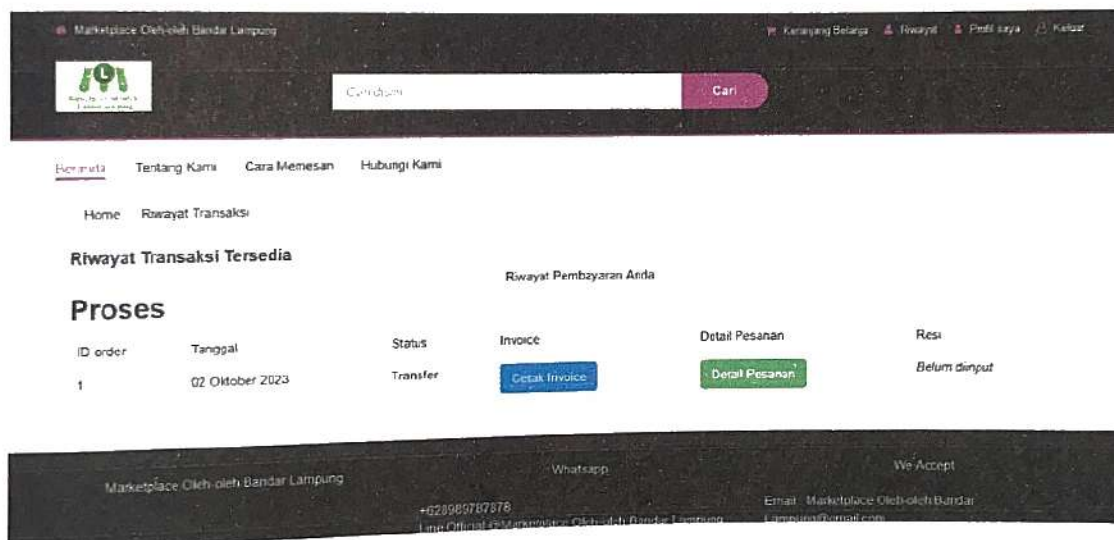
Marketplace Oleh-oleh Bandar Lampung

Keranjang Belanja Riwayat Profil saya Keluar

Cari disini

Cari

Beranda Tentang Kami Cara Memesan Hubungi Kami

Home Riwayat Transaksi

Riwayat Transaksi Tersedia

Riwayat Pembayaran Anda

Proses

| ID order | Tanggal | Status | Invoice | Detail Pesanan | Resi |
|---|---|---|---|---|---|
| 1 | 02 Oktober 2023 | Transfer | Cetak Invoice | Detail Pesanan | Belum diinput |

Marketplace Oleh-oleh Bandar Lampung

Whatsapp

+628989787878

Line Official @Marketplace Oleh-oleh Bandar Lampung

We Accept

Email : Marketplace Oleh-oleh Bandar Lampung@gmail.com